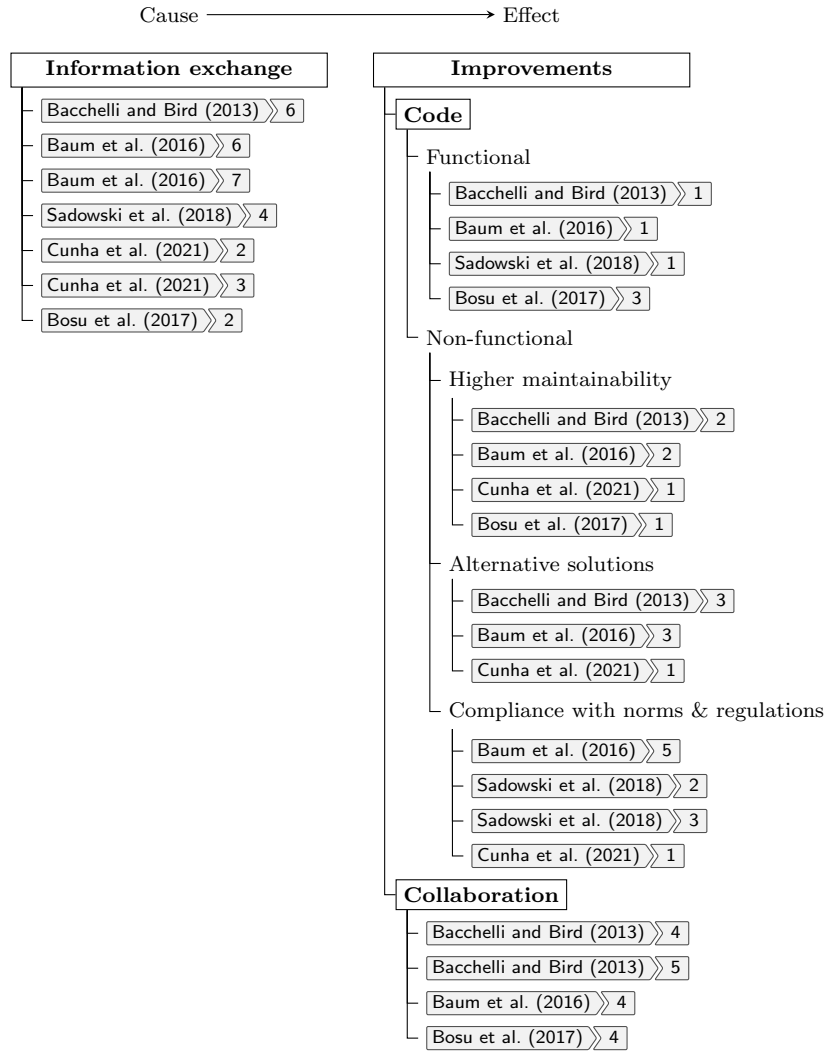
Cause → Effect

Information exchange

Bacchelli and Bird (2013) 6
Baum et al. (2016) 6
Baum et al. (2016) 7
Sadowski et al. (2018) 4
Cunha et al. (2021) 2
Cunha et al. (2021) 3
Bosu et al. (2017) 2

Improvements

Code

Functional

Bacchelli and Bird (2013) 1
Baum et al. (2016) 1
Sadowski et al. (2018) 1
Bosu et al. (2017) 3

Non-functional

Higher maintainability

Bacchelli and Bird (2013) 2
Baum et al. (2016) 2
Cunha et al. (2021) 1
Bosu et al. (2017) 1

Alternative solutions

Bacchelli and Bird (2013) 3
Baum et al. (2016) 3
Cunha et al. (2021) 1

Compliance with norms & regulations

Baum et al. (2016) 5
Sadowski et al. (2018) 2
Sadowski et al. (2018) 3
Cunha et al. (2021) 1

Collaboration

Bacchelli and Bird (2013) 4
Bacchelli and Bird (2013) 5
Baum et al. (2016) 4
Bosu et al. (2017) 4